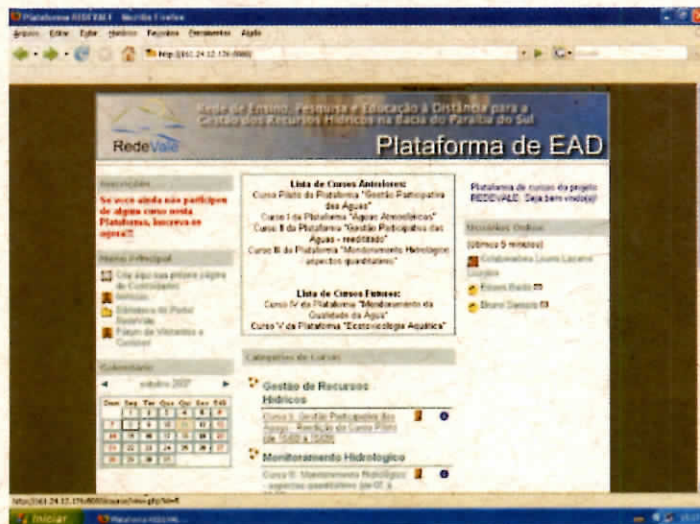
Plataforma REDEVALE - Mozilla Firefox

Arquivo Editar Exibir Histórico Favoritos Ferramentas Ajuda

http://161.24.12.170:8080/

Rede de Ensino, Pesquisa e Educação à Distância para a Gestão dos Recursos Hídricos na Bacia do Paraíba do Sul

RedeVale

Plataforma de EAD

Inscrições

Se você ainda não participou de algum curso nesta Plataforma, inscreva-se agora!!!

Menu Principal

Clique aqui para primeira página de Conteúdos

Notícias

Biblioteca do Portal Redevale

Fórum de Visitantes e Cursistas

Calendário

◄ outubro 2007 ►

| Dom | Seg | Ter | Qua | Qui | Sex | Sáb |
|---|---|---|---|---|---|---|
| | 1 | 2 | 3 | 4 | 5 | 6 |
| 7 | 8 | 9 | 10 | 11 | 12 | 13 |
| 14 | 15 | 16 | 17 | 18 | 19 | 20 |
| 21 | 22 | 23 | 24 | 25 | 26 | 27 |
| 28 | 29 | 30 | 31 | | | |

Lista de Cursos Anteriores:

Curso Piloto da Plataforma "Gestão Participativa das Águas"

Curso I da Plataforma "Águas Atmosféricas"

Curso II da Plataforma "Gestão Participativa das Águas - reeditado"

Curso III da Plataforma "Monitoramento Hidrológico - aspectos quantitativos"

Lista de Cursos Futuros:

Curso IV da Plataforma "Monitoramento da Qualidade da Água"

Curso V da Plataforma "Ecotoxicologia Aquática"

Categorias de Cursos

Gestão de Recursos Hídricos

Curso I: Gestão Participativa das Águas - Reedição do Curso Piloto (de 15/08 a 15/09)

Monitoramento Hidrológico

Curso II: Monitoramento Hidrológico - aspectos quantitativos (de 07 a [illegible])

Plataforma de cursos do projeto REDEVALE. Seja bem vindo(a)!

Usuários Online

(últimos 5 minutos)

Colaboradora Lucina Lacerda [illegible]

Edson Bado

Bruno Samuca

http://161.24.12.170:8080/course/view.php?id=6

Iniciar

Plataforma REDEVAL...